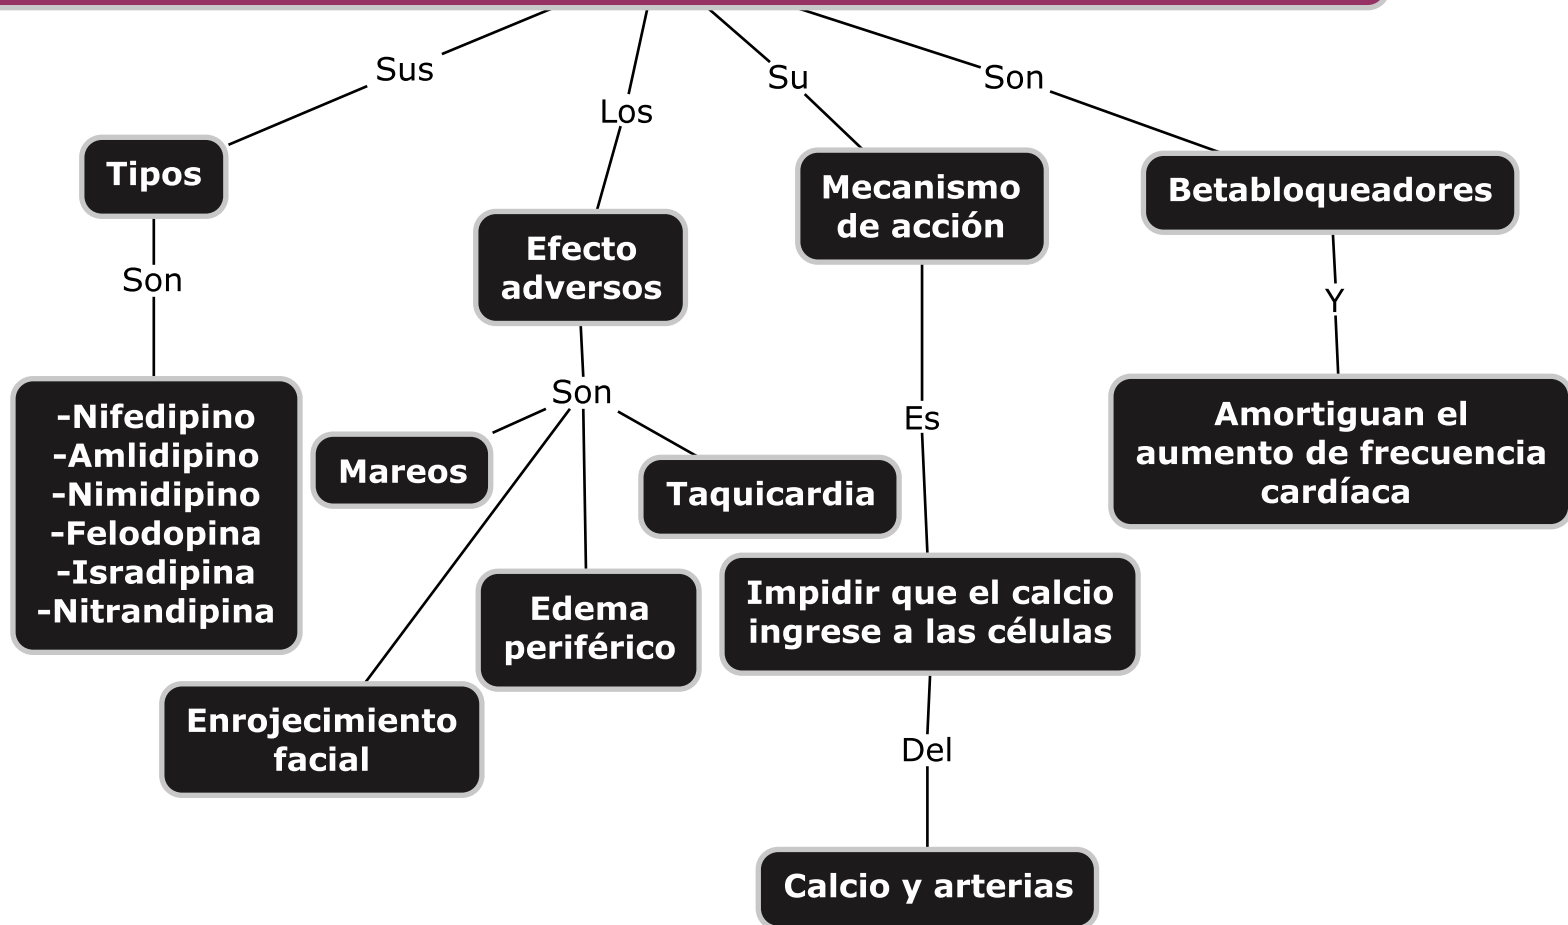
Sus

Tipos

Son

-Nifedipino
-Amlidipino
-Nimidipino
-Felodopina
-Isradipina
-Nitrandipina

Los

Efecto adversos

Son

Mareos

Taquicardia

Edema periférico

Enrojecimiento facial

Su

Mecanismo de acción

Es

Impidir que el calcio ingrese a las células

Del

Calcio y arterias

Son

Betabloqueadores

Y

Amortiguan el aumento de frecuencia cardíaca